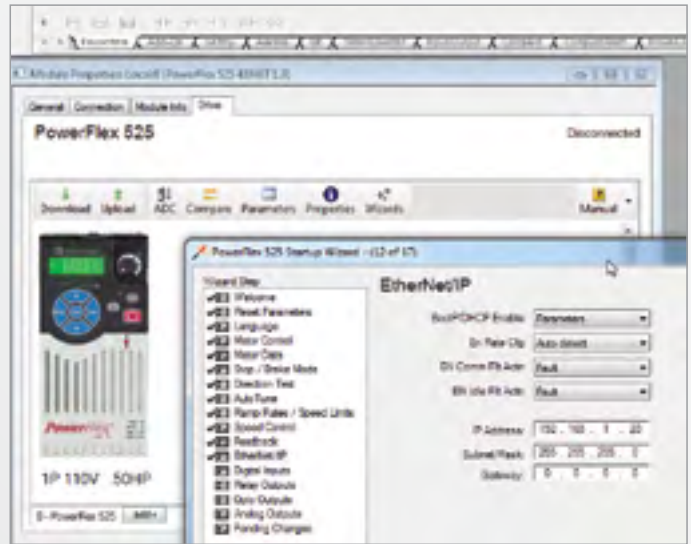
Module Properties Local:1 (PowerFlex 525-EENET 1.0)

General | Connection | Module Info | Drive

PowerFlex 525

Disconnected

Download Upload ADC Compare Parameters Properties Wizards

Manual

PowerFlex 525 Startup Wizard - (12 of 17)

Wizard Step
Welcome
Reset Parameters
Language
Motor Control
Motor Data
Stop / Brake Mode
Direction Test
AutoTune
Ramp Rates / Speed Limits
Speed Control
Feedback
EtherNet/IP
Digital Inputs
Relay Outputs
Opto Outputs
Analog Outputs
Pending Changes

EtherNet/IP

BootP/DHCP Enable: Parameters
En Rate Cfg: Auto detect
EN Comm Flt Actn: Fault
EN Idle Flt Actn: Fault

IP Address: 192 . 168 . 1 . 20
Subnet Mask: 255 . 255 . 255 . 0
Gateway: 0 . 0 . 0 . 0

1P 110V .5HP

0 - PowerFlex 525